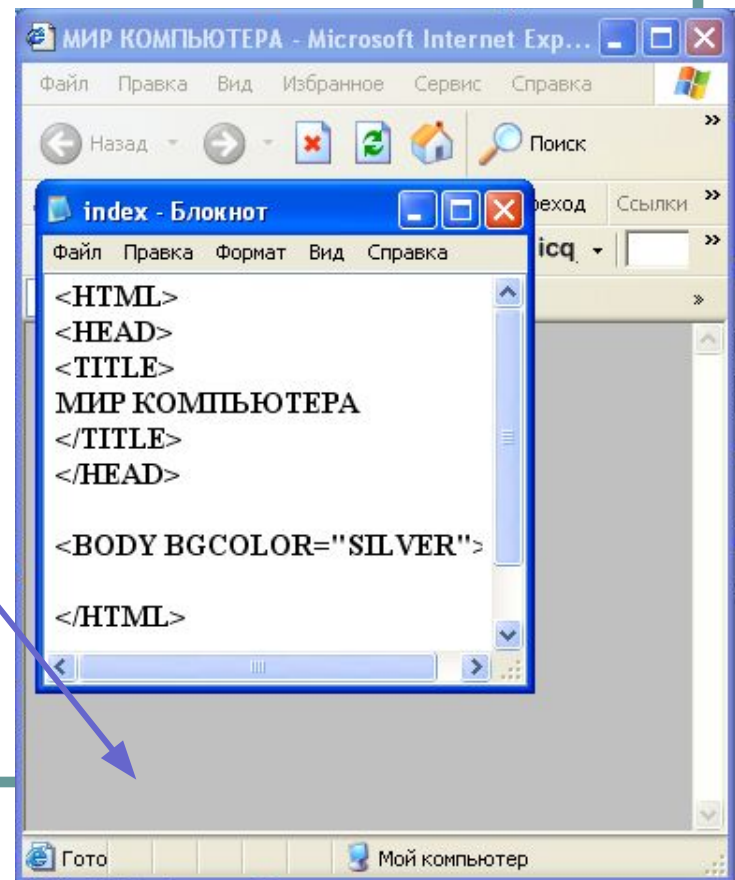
МИР КОМПЬЮТЕРА - Microsoft Internet Exp...

Файл Правка Вид Избранное Сервис Справка

Назад

Поиск

index - Блокнот

реход Ссылки

Файл Правка Формат Вид Справка

icq

<HTML>
<HEAD>
<TITLE>
МИР КОМПЬЮТЕРА
</TITLE>
</HEAD>

<BODY BGCOLOR="SILVER">

</HTML>

Гото

Мой компьютер